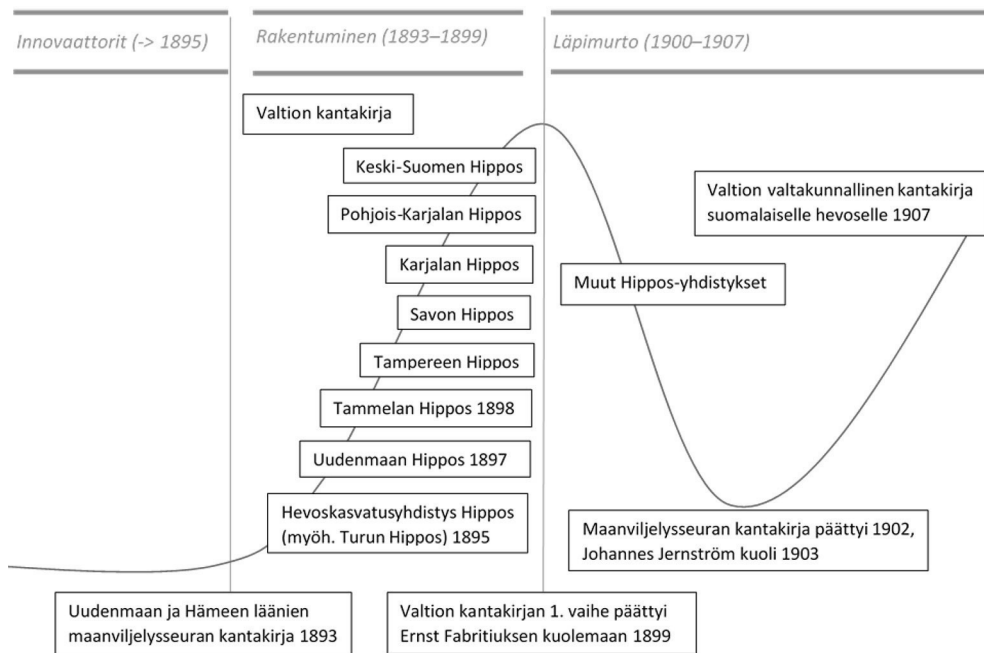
Innovaattorit (-> 1895)

Rakentuminen (1893–1899)

Läpimurto (1900–1907)

Valtion kantakirja

Keski-Suomen Hippos

Pohjois-Karjalan Hippos

Karjalan Hippos

Savon Hippos

Tampereen Hippos

Tammelan Hippos 1898

Uudenmaan Hippos 1897

Hevoskasvatusyhdistys Hippos (myöh. Turun Hippos) 1895

Muut Hippos-yhdistykset

Valtion valtakunnallinen kantakirja suomalaiselle hevoselle 1907

Maanviljelysseuran kantakirja päättyi 1902, Johannes Jernström kuoli 1903

Uudenmaan ja Hämeen läänien maanviljelysseuran kantakirja 1893

Valtion kantakirjan 1. vaihe päättyi Ernst Fabritiuksen kuolemaan 1899